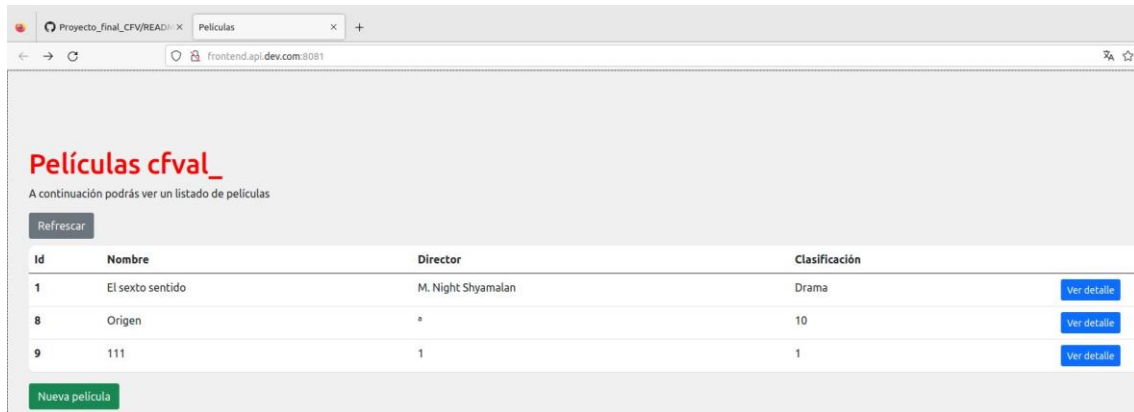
Proyecto_final_CFV/READM ×
Películas ×
+

frontend.api.dev.com:8081

Películas cfval_

A continuación podrás ver un listado de películas

Refrescar

| Id | Nombre | Director | Clasificación | |
|---|---|---|---|---|
| 1 | El sexto sentido | M. Night Shyamalan | Drama | Ver detalle |
| 8 | Origen | a | 10 | Ver detalle |
| 9 | 111 | 1 | 1 | Ver detalle |

Nueva película